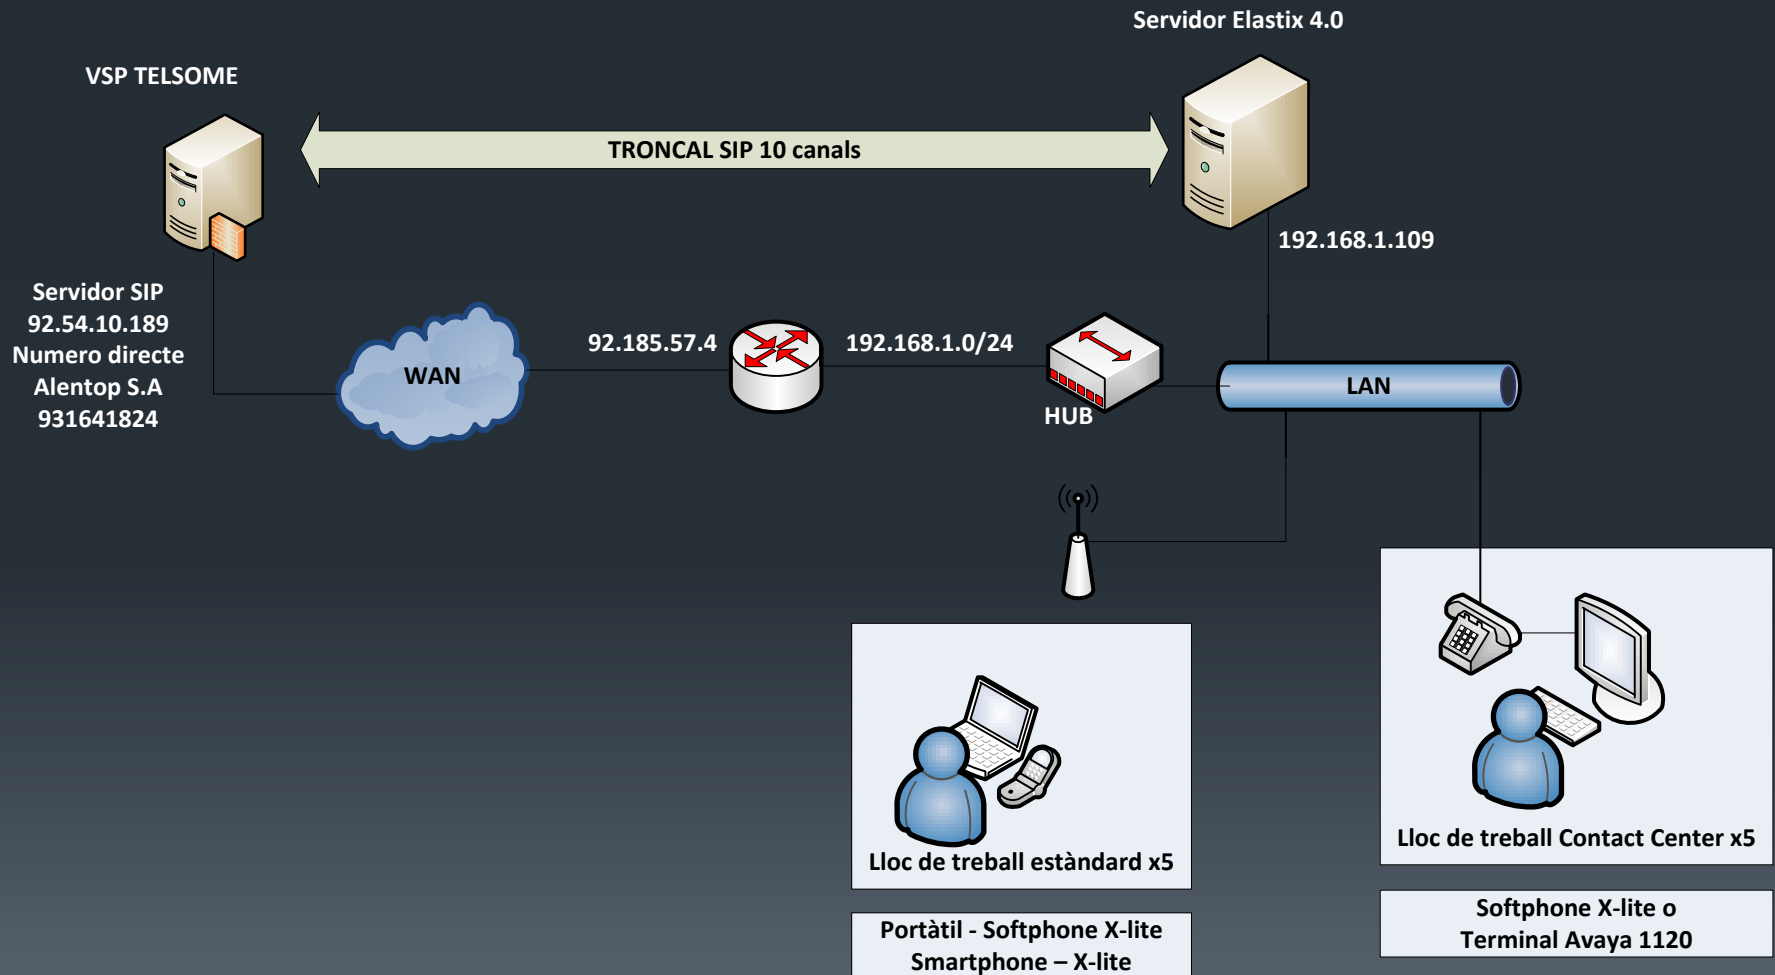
Servidor Elastix 4.0

VSP TELSOME

TRONCAL SIP 10 canals

192.168.1.109

Servidor SIP
92.54.10.189
Numero directe
Alentop S.A
931641824

WAN

92.185.57.4

192.168.1.0/24

HUB

LAN

Lloc de treball estàndard x5

Lloc de treball Contact Center x5

Softphone X-lite o
Terminal Avaya 1120

Portàtil - Softphone X-lite
Smartphone – X-lite